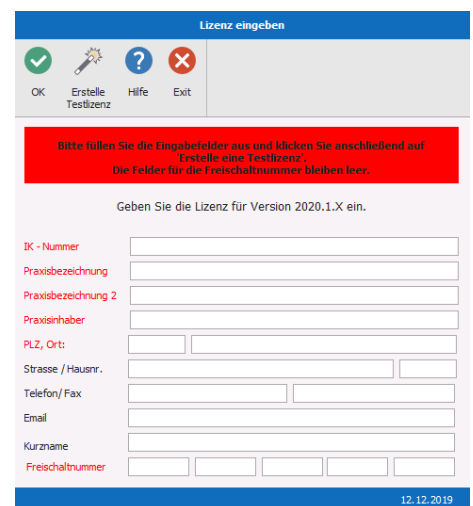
Lizenz eingeben

OK
Erstelle Testlizenz
Hilfe
Exit

Bitte füllen Sie die Eingabefelder aus und klicken Sie anschließend auf 'Erstelle eine Testlizenz'.
Die Felder für die Freischaltnummer bleiben leer.

Geben Sie die Lizenz für Version 2020.1.X ein.

IK - Nummer
Praxisbezeichnung
Praxisbezeichnung 2
Praxisinhaber
PLZ, Ort:
Strasse / Hausnr.
Telefon/ Fax
Email
Kurzname
Freischaltnummer

12.12.2019